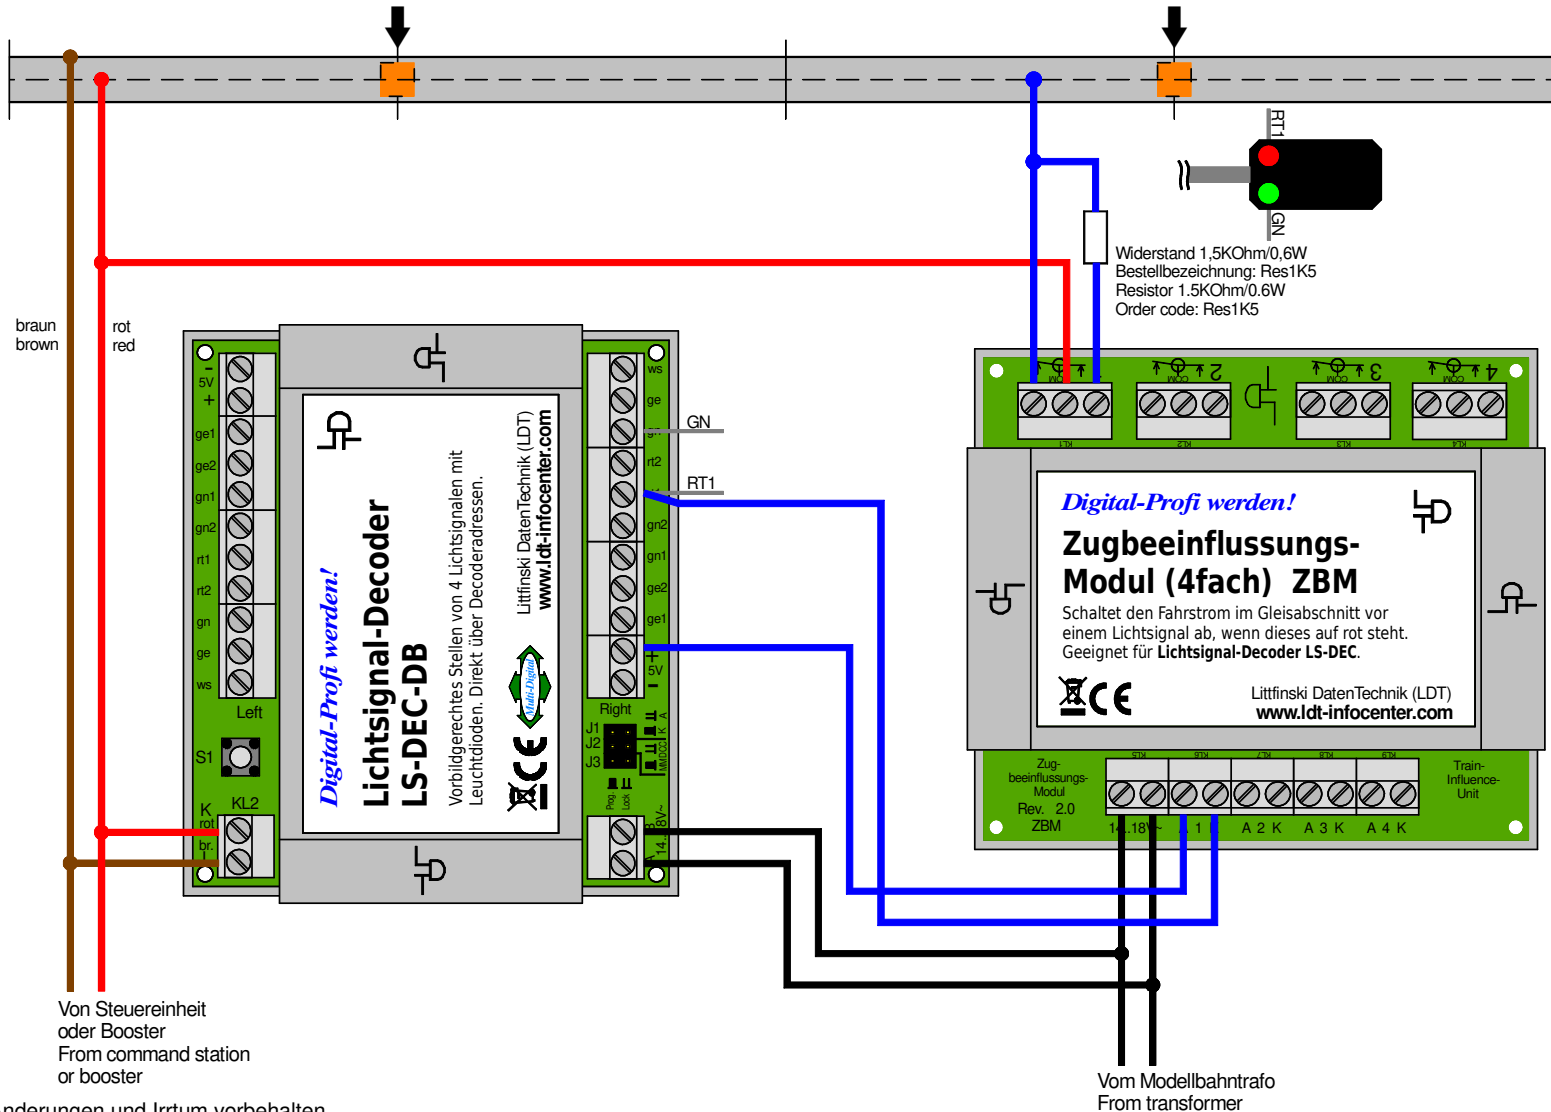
RT1
GN
Widerstand 1,5KOhm/0,6W
Bestellbezeichnung: Res1K5
Resistor 1.5KOhm/0.6W
Order code: Res1K5

braun
brown

rot
red

- 5V +
ge1
ge2
gn1
gn2
rt1
rt2
gn
ge
ws
Left
S1
K KL2
rot
br.

Digital-Profi werden!
Lichtsignal-Decoder
LS-DEC-DB
Vorbildgerechtes Stellen von 4 Lichtsignalen mit Leuchtdioden. Direkt über Decoderadressen.
Littfinski DatenTechnik (LDT)
www.ldt-infocenter.com
Multi-Digital

ws
ge
gn
rt2
gn2
gn1
ge2
ge1
+ 5V -
Right
J1
J2
J3
14..18V~

GN
RT1

COM 1
COM 2
COM 3
COM 4
KL1
KL2
KL3
KL4

Digital-Profi werden!
Zugbeeinflussungs-Modul (4fach) ZBM
Schaltet den Fahrstrom im Gleisabschnitt vor einem Lichtsignal ab, wenn dieses auf rot steht. Geeignet für Lichtsignal-Decoder LS-DEC.
Littfinski DatenTechnik (LDT)
www.ldt-infocenter.com

Zug-beeinflussungs-Modul
Rev. 2.0
ZBM
14..18V~ A 1 K A 2 K A 3 K A 4 K
Train-Influence-Unit

Von Steuereinheit
oder Booster
From command station
or booster

Vom Modellbahntrafo
From transformer

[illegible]nderungen und Irrtum vorbehalten